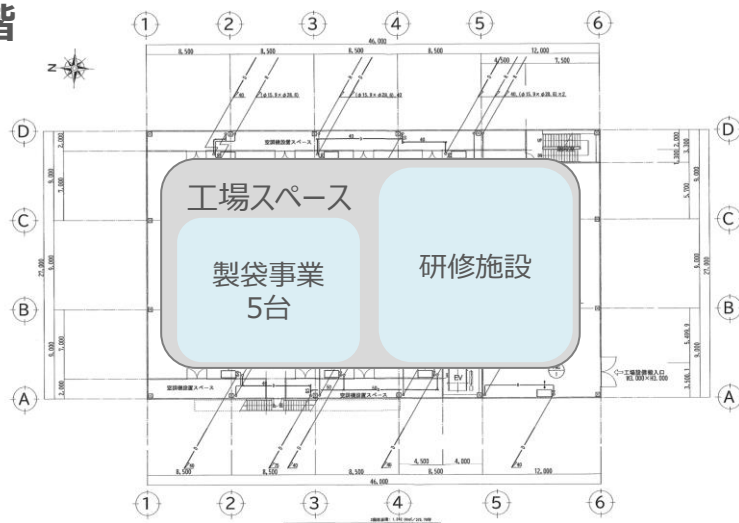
階

①
②
③
④
⑤
⑥

N

8,500
8,500
8,500
8,500
4,500
7,500
12,000
46,000

Ⓓ
Ⓒ
Ⓑ
Ⓐ

工場スペース

製袋事業
5台

研修施設

空調機器置スペース
空調機器置スペース
空調機器置スペース

工場設備搬入口

27,000
27,000

8,500
8,500
8,500
4,500
4,000
12,000
46,000

①
②
③
④
⑤
⑥